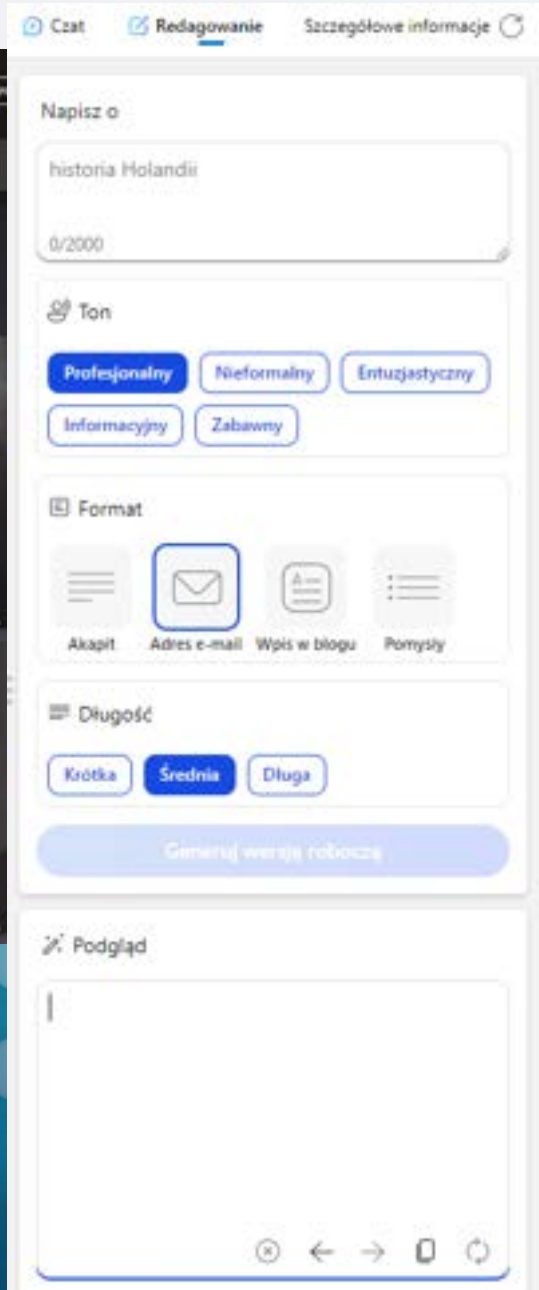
Czat Redagowanie Szczegółowe informacje

Napisz o

historia Holandii

0/2000

Ton

Profesjonalny Nieformalny Entuzjastyczny Informacyjny Zabawny

Format

Akapit Adres e-mail Wpis w blogu Pomysły

Długość

Krótka Średnia Długa

Generuj wersję roboczą

Podgląd